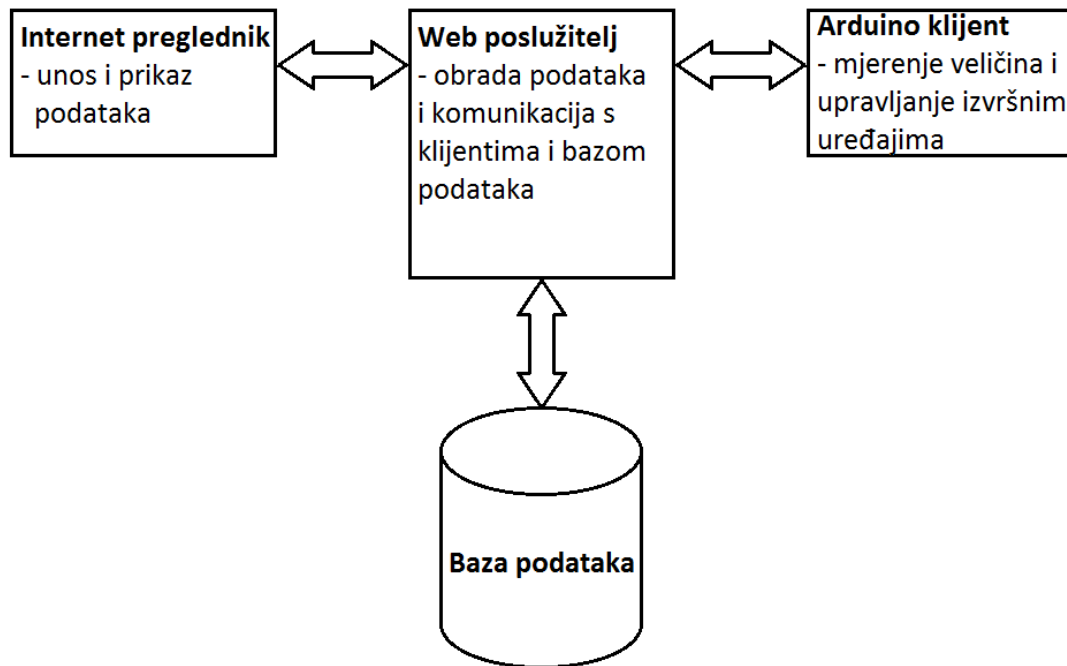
**Internet preglednik**
- unos i prikaz podataka

**Web poslužitelj**
- obrada podataka i komunikacija s klijentima i bazom podataka

**Arduino klijent**
- mjerenje veličina i upravljanje izvršnim uređajima

**Baza podataka**